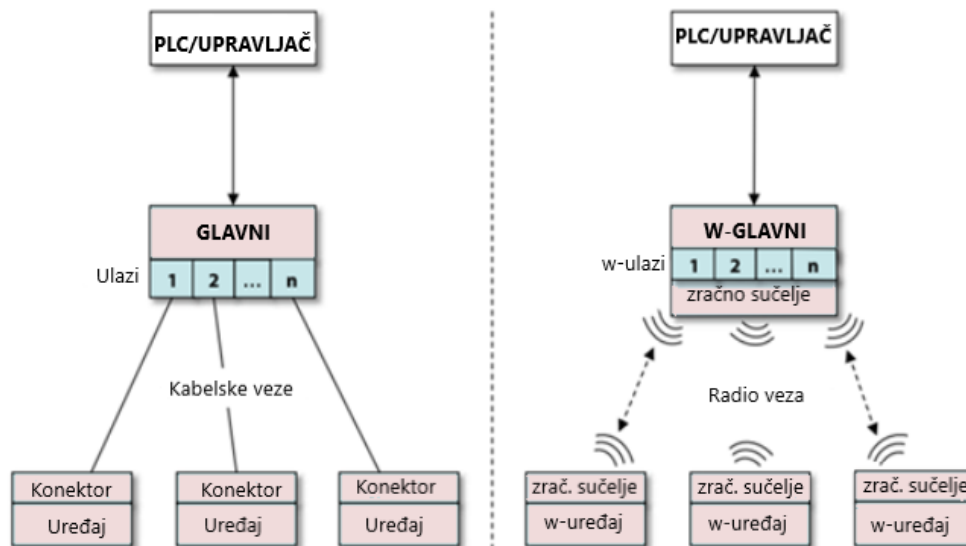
PLC/UPRAVLJAČ

GLAVNI

Ulazi

| 1 | 2 | ... | n |
|---|---|---|---|

Kabelske veze

Konektor
Uređaj

Konektor
Uređaj

Konektor
Uređaj

PLC/UPRAVLJAČ

W-GLAVNI

w-ulazi

| 1 | 2 | ... | n |
|---|---|---|---|

zračno sučelje

Radio veza

zrač. sučelje
w-uređaj

zrač. sučelje
w-uređaj

zrač. sučelje
w-uređaj